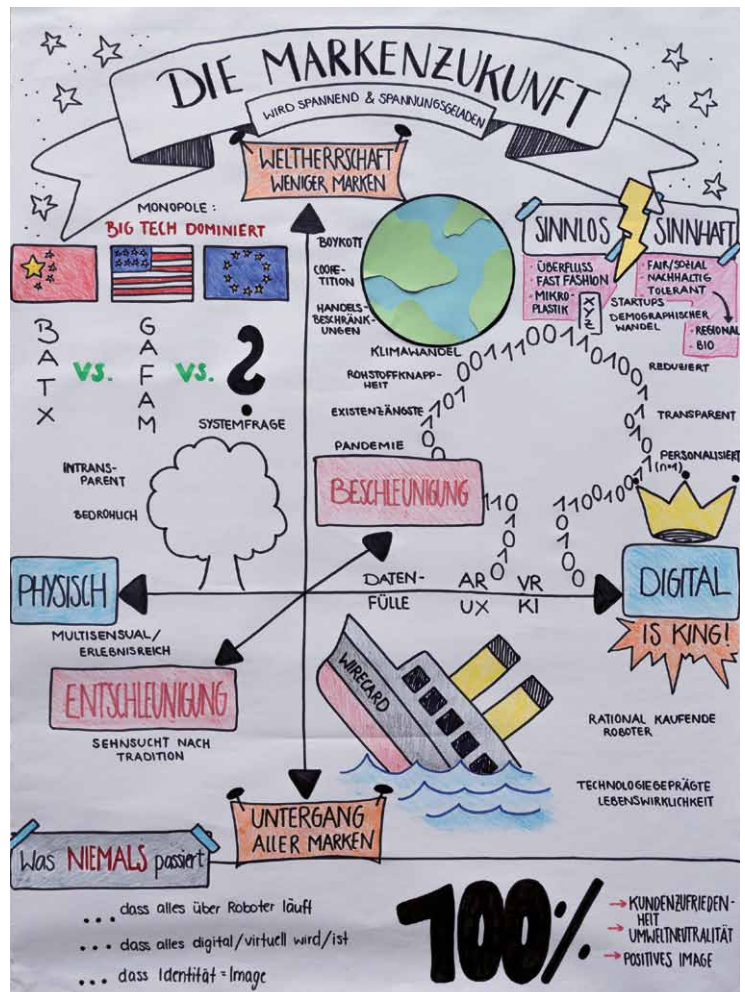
DIE MARKENZUKUNFT

WIRD SPANNEND & SPANNUNGSGELADEN

WELTHERRSCHAFT WENIGER MARKEN

MONOPOLE:
BIG TECH DOMINIERT

BATX VS. GAFAM VS. ?

SYSTEMFRAGE

BOYKOTT

COOPETITION

HANDELSBESCHRÄNKUNGEN

KLIMAWANDEL

ROHSTOFFKNAPPHEIT

EXISTENZÄNGSTE

PANDEMIE

SINNLOS

SINNHAFT

ÜBERFLUSS
FAST FASHION
MIKROPLASTIK

XYZ

FAIR/SOZIAL
NACHHALTIG
TOLERANT

STARTUPS
DEMOGRAPHISCHER WANDEL

REGIONAL
BIO

REDUZIERT

TRANSPARENT

PERSONALISIERT (n=1)

0011110011101001
1101
1100100110
0100

INTRANSPARENT

BEDROHLICH

BESCHLEUNIGUNG

PHYSISCH

DATENFÜLLE

AR
UX

VR
KI

DIGITAL
IS KING!

MULTISENSUAL/
ERLEBNISREICH

ENTSCHLEUNIGUNG

SEHNSUCHT NACH TRADITION

WIRECARD

RATIONAL KAUFENDE ROBOTER

TECHNOLOGIEGEPRÄGTE LEBENSWIRKLICHKEIT

UNTERGANG ALLER MARKEN

Was NIEMALS passiert

... dass alles über Roboter läuft
... dass alles digital/virtuell wird/ist
... dass Identität = Image

100%

→ KUNDENZUFRIEDENHEIT
→ UMWELTNEUTRALITÄT
→ POSITIVES IMAGE